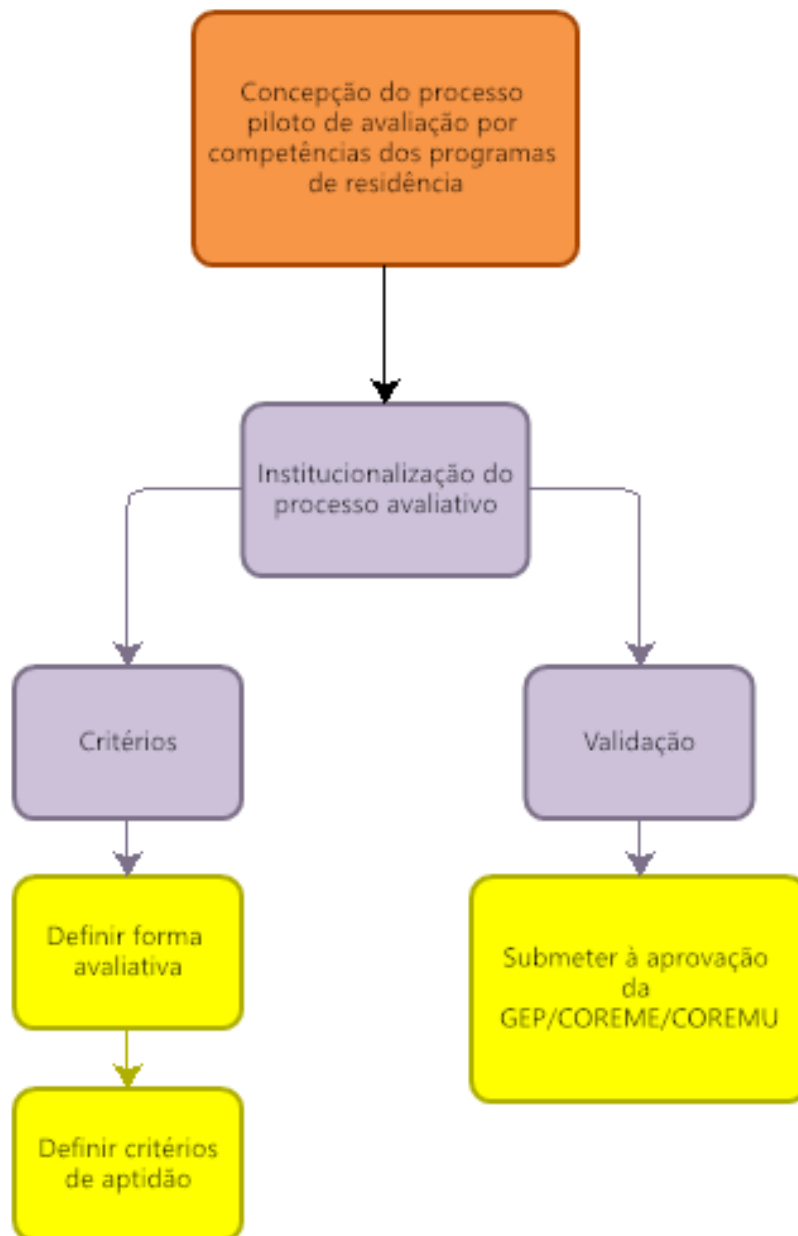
Concepção do processo piloto de avaliação por competências dos programas de residência

Institucionalização do processo avaliativo

Critérios

Validação

Definir forma avaliativa

Definir critérios de aptidão

Submeter à aprovação da GEP/COREME/COREMU